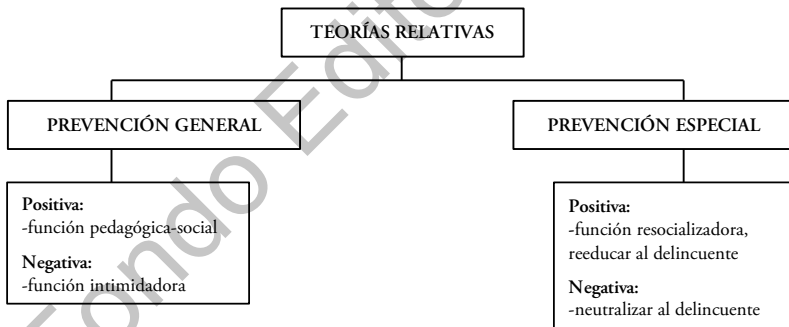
TEORÍAS RELATIVAS

PREVENCIÓN GENERAL

Positiva:
-función pedagógica-social

Negativa:
-función intimidadora

PREVENCIÓN ESPECIAL

Positiva:
-función resocializadora, reeducar al delincuente

Negativa:
-neutralizar al delincuente

Fondo Edito